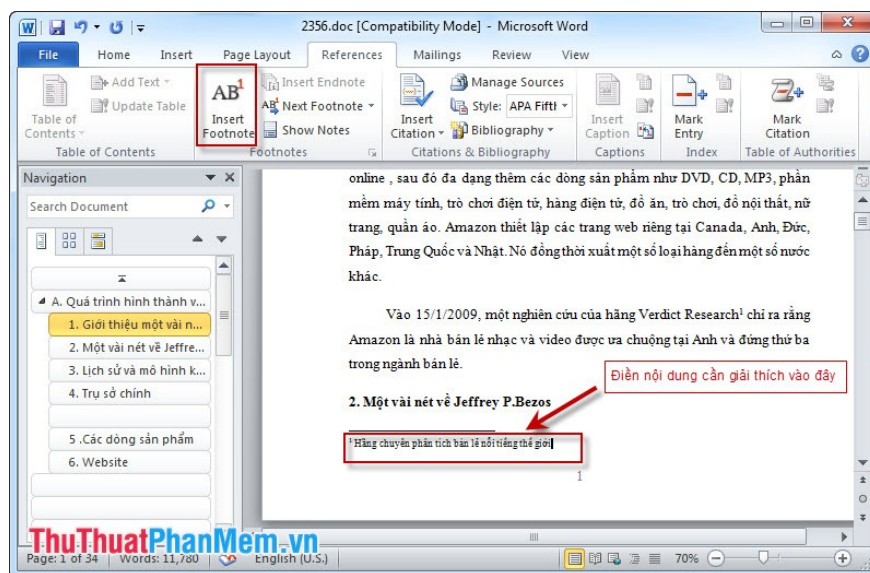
2356.doc [Compatibility Mode] - Microsoft Word

File | Home | Insert | Page Layout | References | Mailings | Review | View

Table of Contents | Add Text | Update Table | Table of Contents
AB¹ Insert Footnote | Insert Endnote | Next Footnote | Show Notes | Footnotes
Insert Citation | Manage Sources | Style: APA Fiftl | Bibliography | Citations & Bibliography
Insert Caption | Captions
Mark Entry | Index
Mark Citation | Table of Authorities

Navigation
Search Document

A. Quá trình hình thành v...
1. Giới thiệu một vài n...
2. Một vài nét về Jeffre...
3. Lịch sử và mô hình k...
4. Trụ sở chính
5 .Các dòng sản phẩm
6. Website

online , sau đó đa dạng thêm các dòng sản phẩm như DVD, CD, MP3, phần mềm máy tính, trò chơi điện tử, hàng điện tử, đồ ăn, trò chơi, đồ nội thất, nữ trang, quần áo. Amazon thiết lập các trang web riêng tại Canada, Anh, Đức, Pháp, Trung Quốc và Nhật. Nó đồng thời xuất một số loại hàng đến một số nước khác.

Vào 15/1/2009, một nghiên cứu của hãng Verdict Research¹ chỉ ra rằng Amazon là nhà bán lẻ nhạc và video được ưa chuộng tại Anh và đứng thứ ba trong ngành bán lẻ.

Điền nội dung cần giải thích vào đây

2. Một vài nét về Jeffrey P.Bezos

¹ Hãng chuyên phân tích bán lẻ nổi tiếng thế giới

1

ThuThuatPhanMem.vn

Page: 1 of 34 | Words: 11,780 | English (U.S.) | 70%